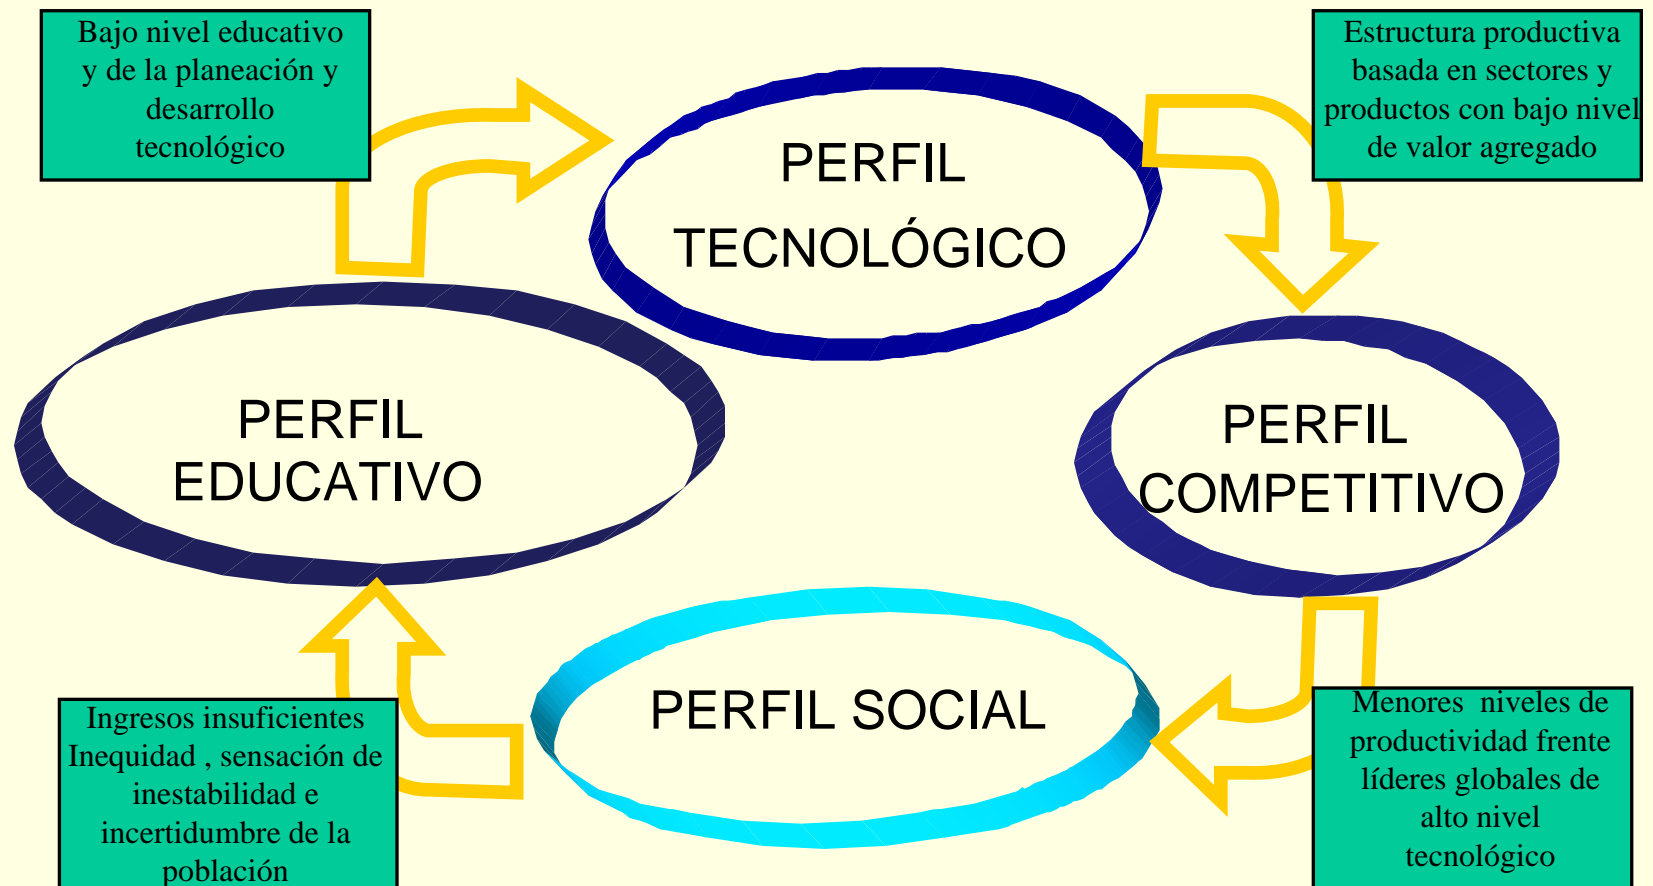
Bajo nivel educativo y de la planeación y desarrollo tecnológico

PERFIL TECNOLÓGICO

Estructura productiva basada en sectores y productos con bajo nivel de valor agregado

PERFIL EDUCATIVO

PERFIL COMPETITIVO

PERFIL SOCIAL

Ingresos insuficientes Inequidad , sensación de inestabilidad e incertidumbre de la población

Menores niveles de productividad frente líderes globales de alto nivel tecnológico